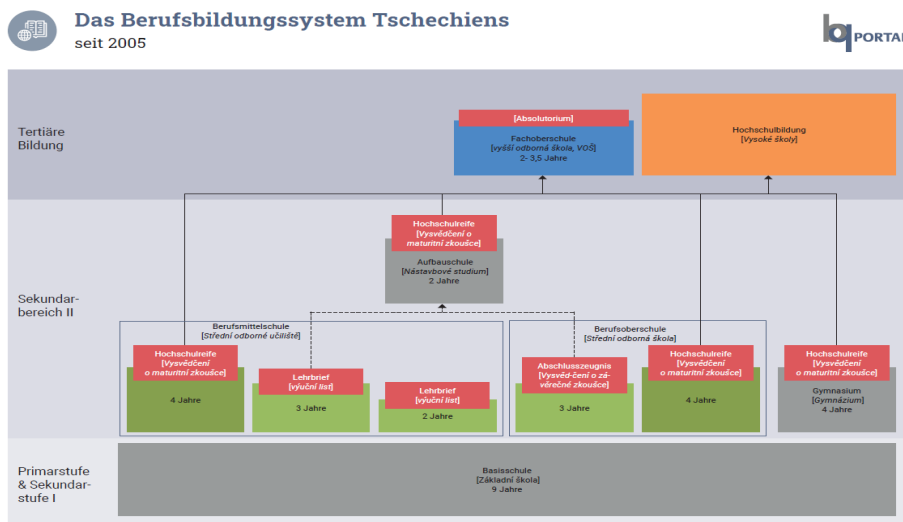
Das Berufsbildungssystem Tschechiens
seit 2005

bq PORTAL

Tertiäre Bildung

[Absolutorium]

Fachoberschule
[vyšší odborná škola, VOŠ]
2- 3,5 Jahre

Hochschulbildung
[Vysoké školy]

Sekundarbereich II

Hochschulreife
[Vysvědčení o maturitní zkoušce]

Aufbauschule
[Nástavbové studium]
2 Jahre

Berufsmittelschule
[Střední odborné učiliště]

Hochschulreife
[Vysvědčení o maturitní zkoušce]
4 Jahre

Lehrbrief
[výuční list]
3 Jahre

Lehrbrief
[výuční list]
2 Jahre

Berufsoberschule
[Střední odborná škola]

Abschlusszeugnis
[Vysvěd-čení o závěrečné zkoušce]
3 Jahre

Hochschulreife
[Vysvědčení o maturitní zkoušce]
4 Jahre

Hochschulreife
[Vysvědčení o maturitní zkoušce]

Gymnasium
[Gymnázium]
4 Jahre

Primarstufe & Sekundarstufe I

Basisschule
[Základní škola]
9 Jahre